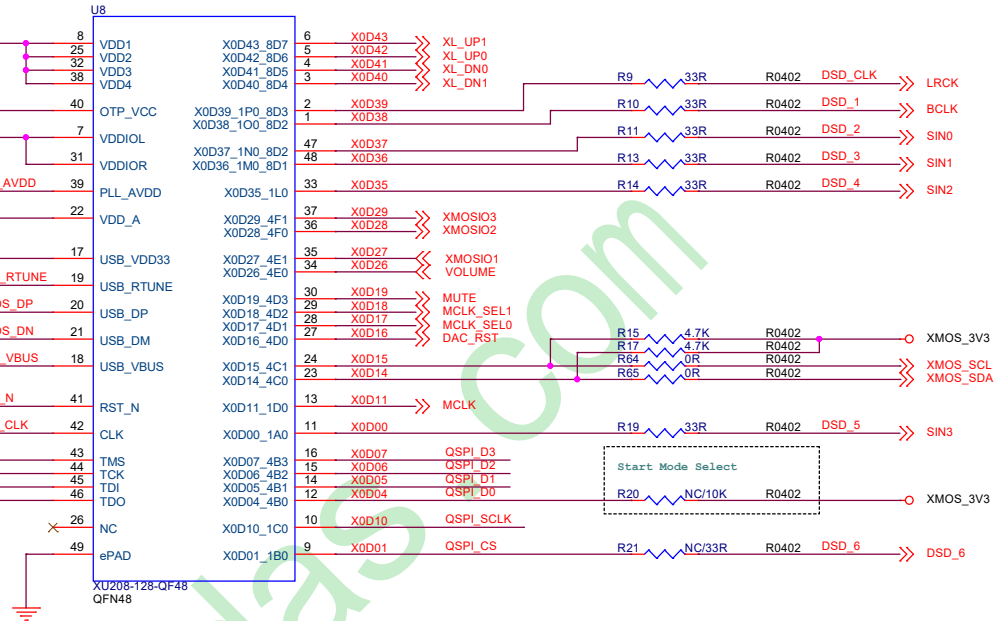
U8

8 VDD1
25 VDD2
32 VDD3
38 VDD4
40 OTP_VCC
7 VDDIOL
31 VDDIOR
AVDD 39 PLL_AVDD
22 VDD_A
17 USB_VDD33
RTUNE 19 USB_RTUNE
S_DP 20 USB_DP
S_DN 21 USB_DM
VBUS 18 USB_VBUS
N 41 RST_N
CLK 42 CLK
43 TMS
44 TCK
45 TDI
46 TDO
26 NC
49 ePAD

XU208-128-QF48
QFN48

X0D43_8D7 6 X0D43 XL_UP1
X0D42_8D6 5 X0D42 XL_UP0
X0D41_8D5 4 X0D41 XL_DN0
X0D40_8D4 3 X0D40 XL_DN1
X0D39_1P0_8D3 2 X0D39
X0D38_1O0_8D2 1 X0D38
X0D37_1N0_8D2 47 X0D37
X0D36_1M0_8D1 48 X0D36
X0D35_1L0 33 X0D35
X0D29_4F1 37 X0D29 XMOSIO3
X0D28_4F0 36 X0D28 XMOSIO2
X0D27_4E1 35 X0D27 XMOSIO1
X0D26_4E0 34 X0D26 VOLUME
X0D19_4D3 30 X0D19 MUTE
X0D18_4D2 29 X0D18 MCLK_SEL1
X0D17_4D1 28 X0D17 MCLK_SEL0
X0D16_4D0 27 X0D16 DAC_RST
X0D15_4C1 24 X0D15
X0D14_4C0 23 X0D14
X0D11_1D0 13 X0D11 MCLK
X0D00_1A0 11 X0D00
X0D07_4B3 16 X0D07 QSPI_D3
X0D06_4B2 15 X0D06 QSPI_D2
X0D05_4B1 14 X0D05 QSPI_D1
X0D04_4B0 12 X0D04 QSPI_D0
X0D10_1C0 10 X0D10 QSPI_SCLK
X0D01_1B0 9 X0D01 QSPI_CS

R9 33R R0402 DSD_CLK LRCK
R10 33R R0402 DSD_1 BCLK
R11 33R R0402 DSD_2 SIN0
R13 33R R0402 DSD_3 SIN1
R14 33R R0402 DSD_4 SIN2
R15 4.7K R0402 XMOS_3V3
R17 4.7K R0402
R64 0R R0402 XMOS_SCL
R65 0R R0402 XMOS_SDA
R19 33R R0402 DSD_5 SIN3
Start Mode Select
R20 NC/10K R0402 XMOS_3V3
R21 NC/33R R0402 DSD_6 DSD_6

elas.com